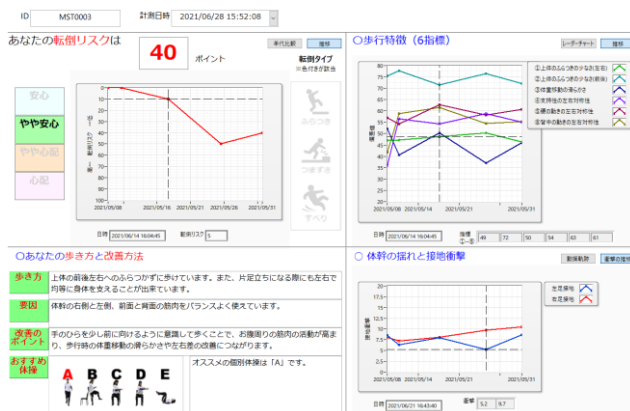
ID MST0003 計測日時 2021/06/28 15:52:08

あなたの転倒リスクは 40 ポイント

年代比較 推移

転倒タイプ

安心

やや安心

やや心配

心配

ふらつき

つまずき

すべり

0
10
20
30
40
50
60
70
80
90
100

2021/05/08 2021/05/16 2021/05/21 2021/05/28 2021/05/31

日時 2021/06/14 16:04:45 転倒リスク 5

○歩行特徴（6指標）

レーダーチャート 推移

①上体のふらつきの少なさ(左右)
②上体のふらつきの少なさ(前後)
③体重移動の滑らかさ
④左右の歩幅の安定性
⑤腰の動きの左右対称性
⑥背中の動きの左右対称性

80
75
70
65
60
55
50
45
40
35
30
25
20

2021/05/08 2021/05/14 2021/05/21 2021/05/31

日時 2021/06/14 16:04:45 指標(①~⑥) 49 72 50 54 63 61

○あなたの歩き方と改善方法

歩き方 上体の前後を右へのふらつかずに歩けています。また、片足立ちになる際にも左右で均等に身体を支えることが出来ています。

要因 体幹の右側と左側、前面と背面の筋肉をバランスよく使えています。

改善のポイント 手のひらを少し前に向けるように意識して歩くことで、お腹周りの筋肉の活動が高まり、歩行時の体重移動の滑らかさや左右差の改善につながります。

おすすめ体操 A B C D E オススメの個別体操は「A」です。

○ 体幹の揺れと接地衝撃

動揺範囲 着地の衝撃

左足接地
右足接地

20
18
16
14
12
10
8
6
4
2
0

2021/05/08 2021/05/14 2021/05/21 2021/05/31

日時 2021/06/21 16:43:40 衝撃 5.2 9.7